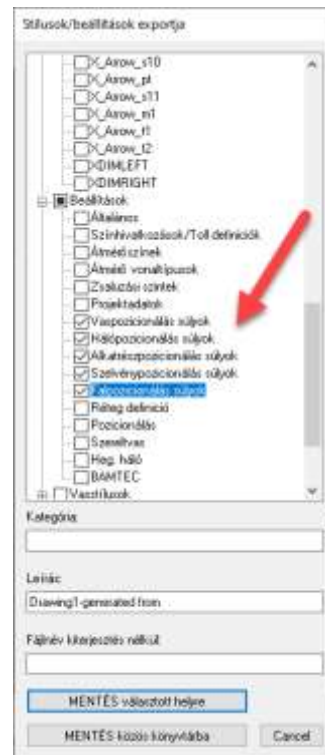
Stílusok/beállítások exportja

X_Arrow_s10
X_Arrow_pt
X_Arrow_s11
X_Arrow_m1
X_Arrow_f1
X_Arrow_f2
XDIMLEFT
XDIMRIGHT
Beállítások
Általános
Színhivatkozások/Toll definíciók
Átmenő színek
Átmenő vonaltípusok
Zsaluzási színtek
Projektadatok
Vaspozicionálás súlyok
Hálópozicionálás súlyok
Alkatrészpozicionálás súlyok
Szelvénypozicionálás súlyok
Falpozicionálás súlyai
Réteg definíció
Pozicionálás
Szerelővas
Hegy. háló
BAMTEC
Vasstílusok

Kategória

Leírás:
Drawing1-generated from

Fájlnév kiterjesztés nélkül

MENTÉS választott helyre

MENTÉS közös könyvtárba

Cancel